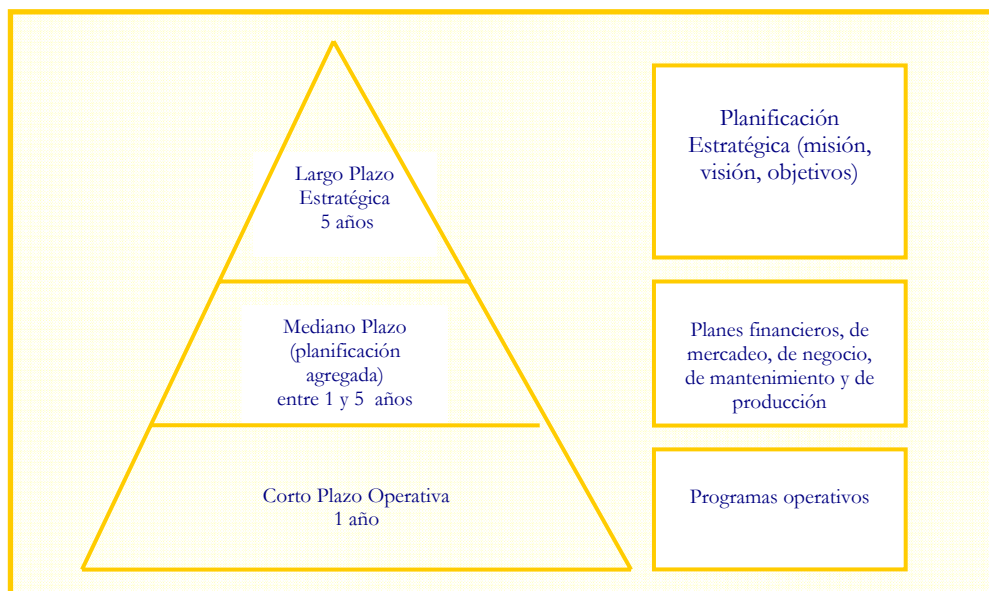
Largo Plazo
Estratégica
5 años

Mediano Plazo
(planificación
agregada)
entre 1 y 5 años

Corto Plazo Operativa
1 año

Planificación Estratégica (misión, visión, objetivos)

Planes financieros, de mercadeo, de negocio, de mantenimiento y de producción

Programas operativos